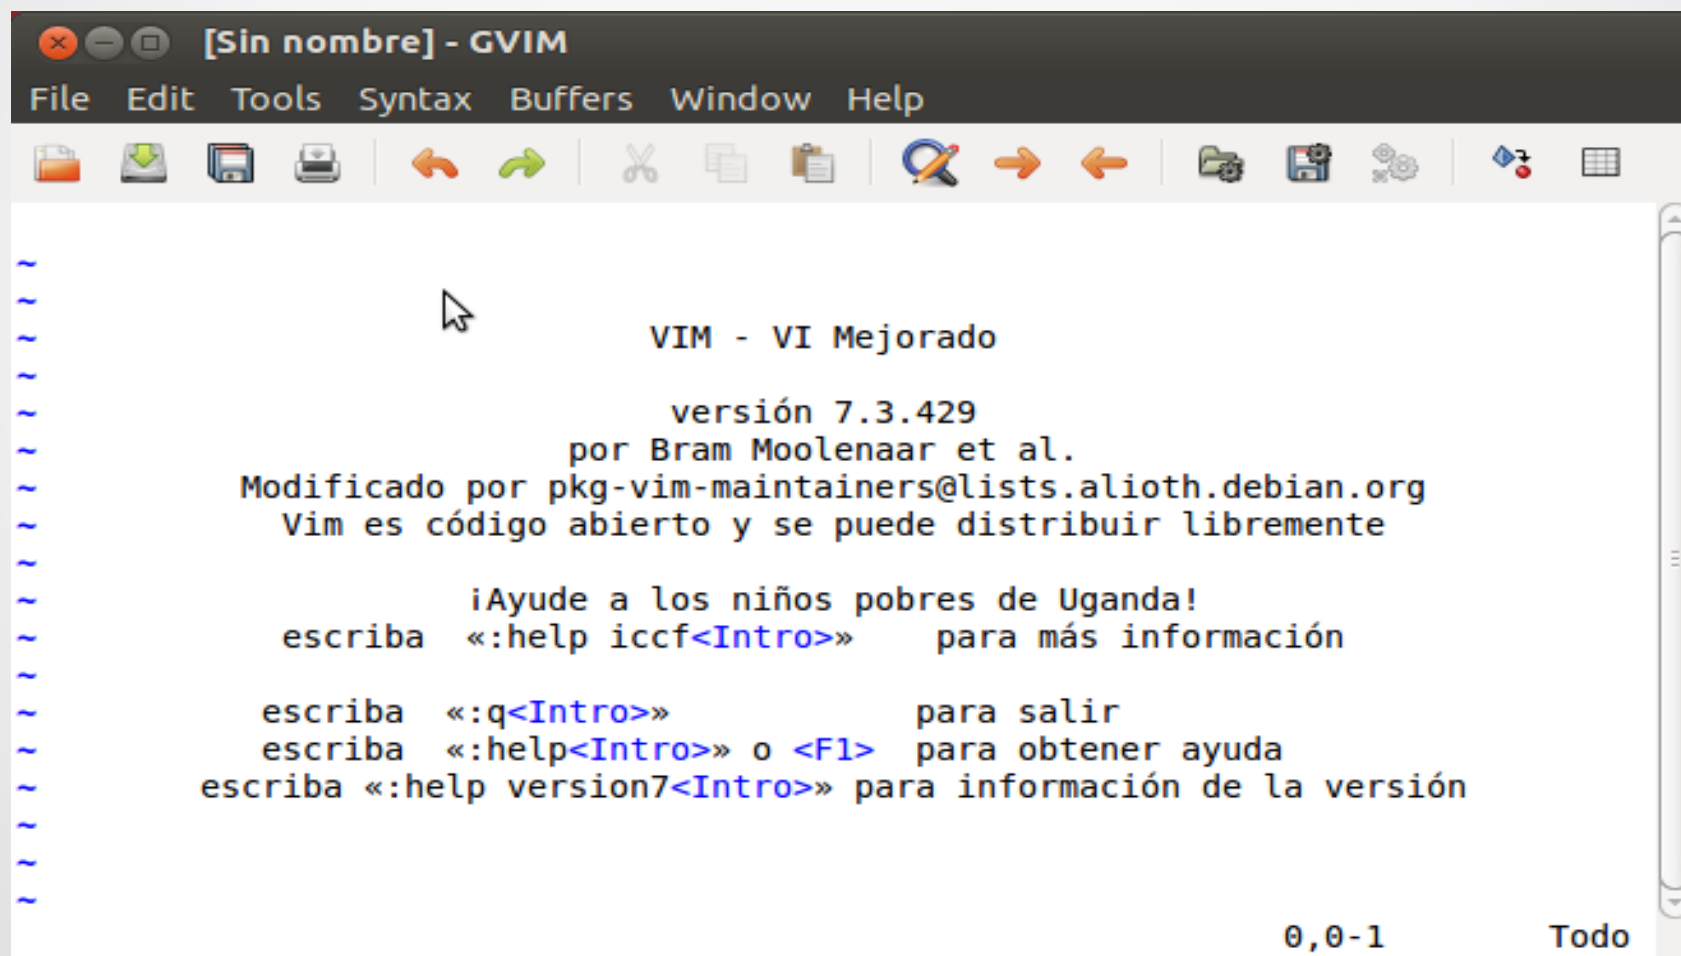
[Sin nombre] - GVIM

File Edit Tools Syntax Buffers Window Help

~
~
~ VIM - VI Mejorado
~
~ versión 7.3.429
~ por Bram Moolenaar et al.
~ Modificado por pkg-vim-maintainers@lists.alioth.debian.org
~ Vim es código abierto y se puede distribuir libremente
~
~ ¡Ayude a los niños pobres de Uganda!
~ escriba «:help iccf<Intro>» para más información
~
~ escriba «:q<Intro>» para salir
~ escriba «:help<Intro>» o <F1> para obtener ayuda
~ escriba «:help version7<Intro>» para información de la versión
~
~
~

0,0-1 Todo